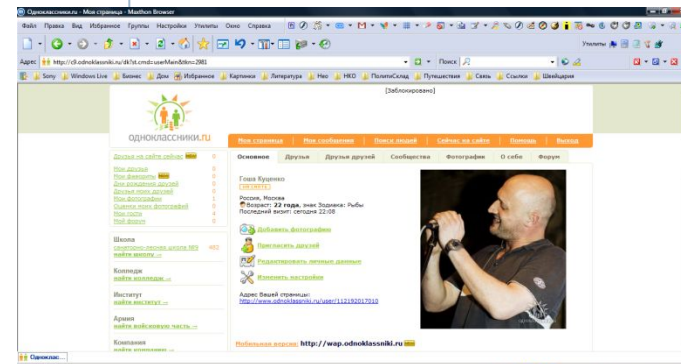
Одноклассники.ru - Моя страница - Maxthon Browser

Файл Правка Вид Избранное Группы Настройки Утилиты Окно Справка

Утилиты

Адрес http://c9.odnoklassniki.ru/dk?st.cmd=userMain&tkn=2981

Поиск

Sony Windows Live Бизнес Дом Избранное Картинки Литература Нео НКО ПолитиСклад Путешествия Связь Ссылки Швейцария

[Заблокировано]

одноклассники.ru

Моя страница Мои сообщения Поиск людей Сейчас на сайте Помощь Выход

Друзья на сайте сейчас new

Мои друзья 0
Мои фавориты new 0
Дни рождения друзей 0
Друзья моих друзей 0
Мои фотографии 0
Оценки моих фотографий 0
Мои гости 4
Мой форум 0

Школа
секретарско-лесная школа 985 480
найти школу →

Колледж
найти колледж →

Институт
найти институт →

Армия
найти войсковую часть →

Компания
найти компанию →

Основное Друзья Друзья друзей Сообщества Фотографии О себе Форум

Гоша Куценко
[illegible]
Россия, Москва
Возраст: 22 года, знак Зодиака: Рыбы
Последний визит: сегодня 22:08

Добавить фотографию
Пригласить друзей
Редактировать личные данные
Изменить настройки

Адрес Вашей страницы:
http://www.odnoklassniki.ru/user/112192017010

Мобильная версия: http://wap.odnoklassniki.ru new

Одноклас...